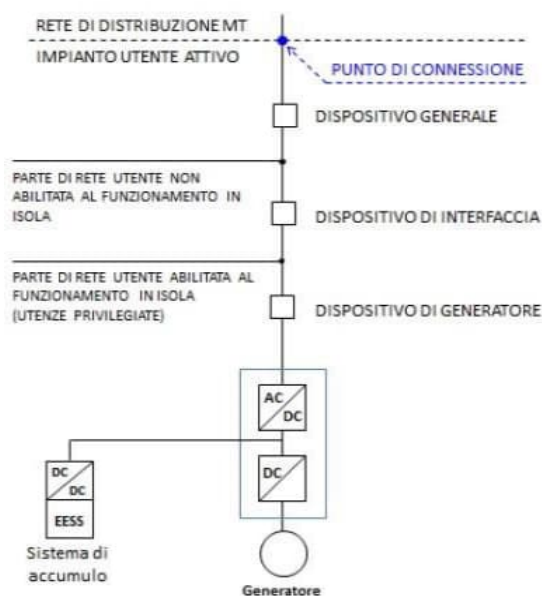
RETE DI DISTRIBUZIONE MT

IMPIANTO UTENTE ATTIVO

PUNTO DI CONNESSIONE

DISPOSITIVO GENERALE

PARTE DI RETE UTENTE NON ABILITATA AL FUNZIONAMENTO IN ISOLA

DISPOSITIVO DI INTERFACCIA

PARTE DI RETE UTENTE ABILITATA AL FUNZIONAMENTO IN ISOLA (UTENZE PRIVILEGIATE)

DISPOSITIVO DI GENERATORE

AC
DC

DC

DC
DC

EESS

Sistema di accumulo

Generatore